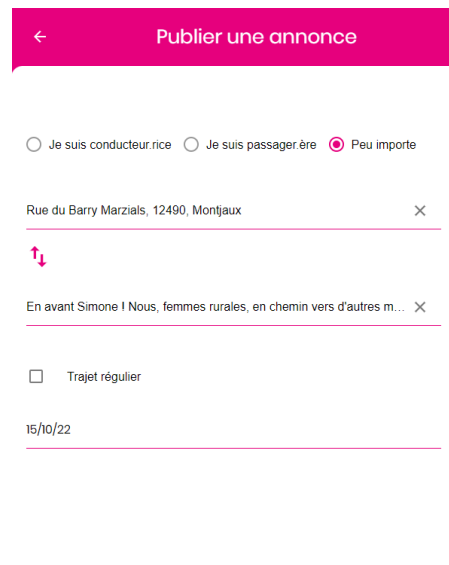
Publier une annonce

Je suis conducteur.rice Je suis passager.ère Peu importe

Rue du Barry Marzials, 12490, Montjaux

En avant Simone ! Nous, femmes rurales, en chemin vers d'autres m…

Trajet régulier

15/10/22